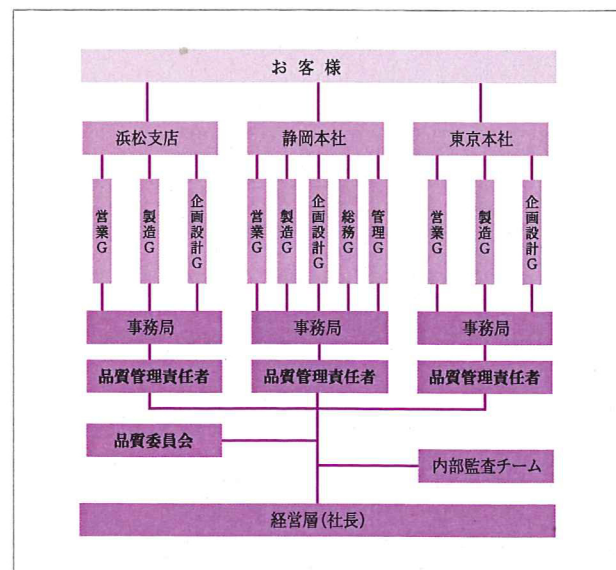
お客様

浜松支店

静岡本社

東京本社

営業G

製造G

企画設計G

営業G

製造G

企画設計G

総務G

管理G

営業G

製造G

企画設計G

事務局

事務局

事務局

品質管理責任者

品質管理責任者

品質管理責任者

品質委員会

内部監査チーム

経営層(社長)